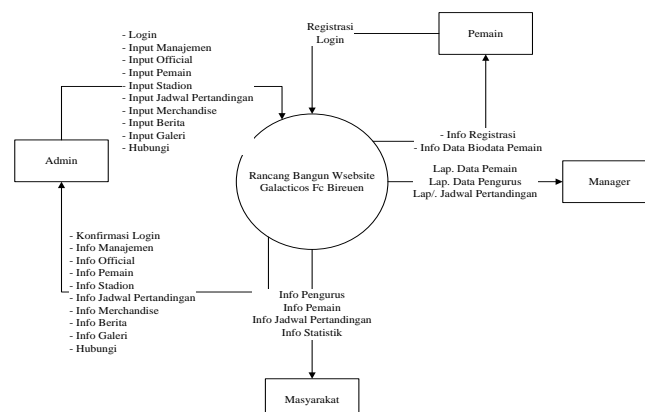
- Login
- Input Manajemen
- Input Official
- Input Pemain
- Input Stadion
- Input Jadwal Pertandingan
- Input Merchandise
- Input Berita
- Input Galeri
- Hubungi

Registrasi
Login

Pemain

Admin

Rancang Bangun Wsebsite Galacticos Fc Bireuen

- Info Registrasi
- Info Data Biodata Pemain

Lap. Data Pemain
Lap. Data Pengurus
Lap/. Jadwal Pertandingan

Manager

- Konfirmasi Login
- Info Manajemen
- Info Official
- Info Pemain
- Info Stadion
- Info Jadwal Pertandingan
- Info Merchandise
- Info Berita
- Info Galeri
- Hubungi

Info Pengurus
Info Pemain
Info Jadwal Pertandingan
Info Statistik

Masyarakat